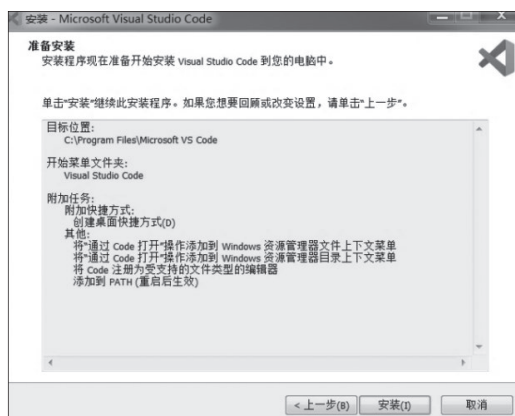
安装 - Microsoft Visual Studio Code

准备安装
安装程序现在准备开始安装 Visual Studio Code 到您的电脑中。

单击"安装"继续此安装程序。如果您想要回顾或改变设置，请单击"上一步"。

目标位置:
C:\Program Files\Microsoft VS Code

开始菜单文件夹:
Visual Studio Code

附加任务:
附加快捷方式:
创建桌面快捷方式(D)
其他:
将"通过 Code 打开"操作添加到 Windows 资源管理器文件上下文菜单
将"通过 Code 打开"操作添加到 Windows 资源管理器目录上下文菜单
将 Code 注册为受支持的文件类型的编辑器
添加到 PATH (重启后生效)

< 上一步(B)
安装(I)
取消